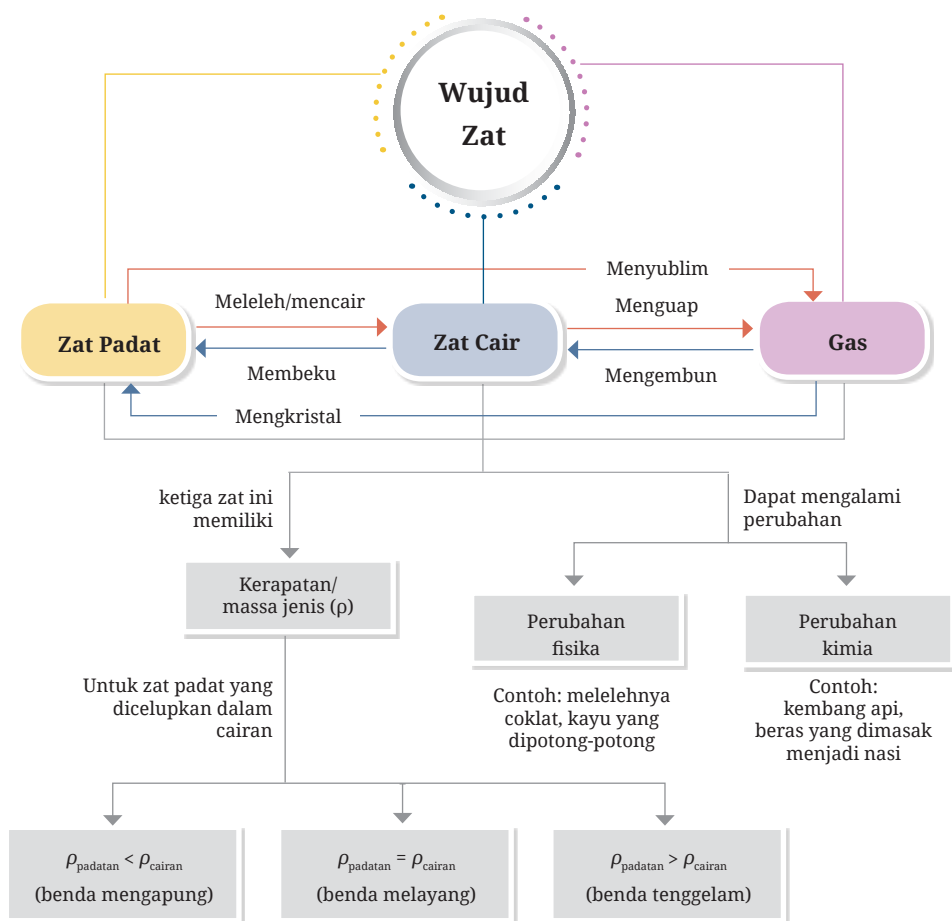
Wujud Zat

Menyublim

Meleleh/mencair

Menguap

Zat Padat

Zat Cair

Gas

Membeku

Mengembun

Mengkristal

ketiga zat ini memiliki

Dapat mengalami perubahan

Kerapatan/ massa jenis (ρ)

Perubahan fisika

Perubahan kimia

Untuk zat padat yang dicelupkan dalam cairan

Contoh: melelehnya coklat, kayu yang dipotong-potong

Contoh: kembang api, beras yang dimasak menjadi nasi

$\rho_{padatan} < \rho_{cairan}$
(benda mengapung)

$\rho_{padatan} = \rho_{cairan}$
(benda melayang)

$\rho_{padatan} > \rho_{cairan}$
(benda tenggelam)